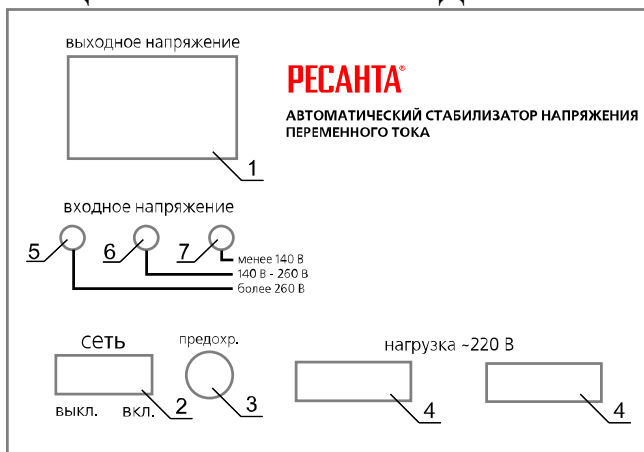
выходное напряжение

1

РЕСАНТА®

АВТОМАТИЧЕСКИЙ СТАБИЛИЗАТОР НАПРЯЖЕНИЯ ПЕРЕМЕННОГО ТОКА

входное напряжение

5 6 7

менее 140 В
140 В - 260 В
более 260 В

сеть

выкл. вкл. 2

предохр.

3

нагрузка ~220 В

4

4